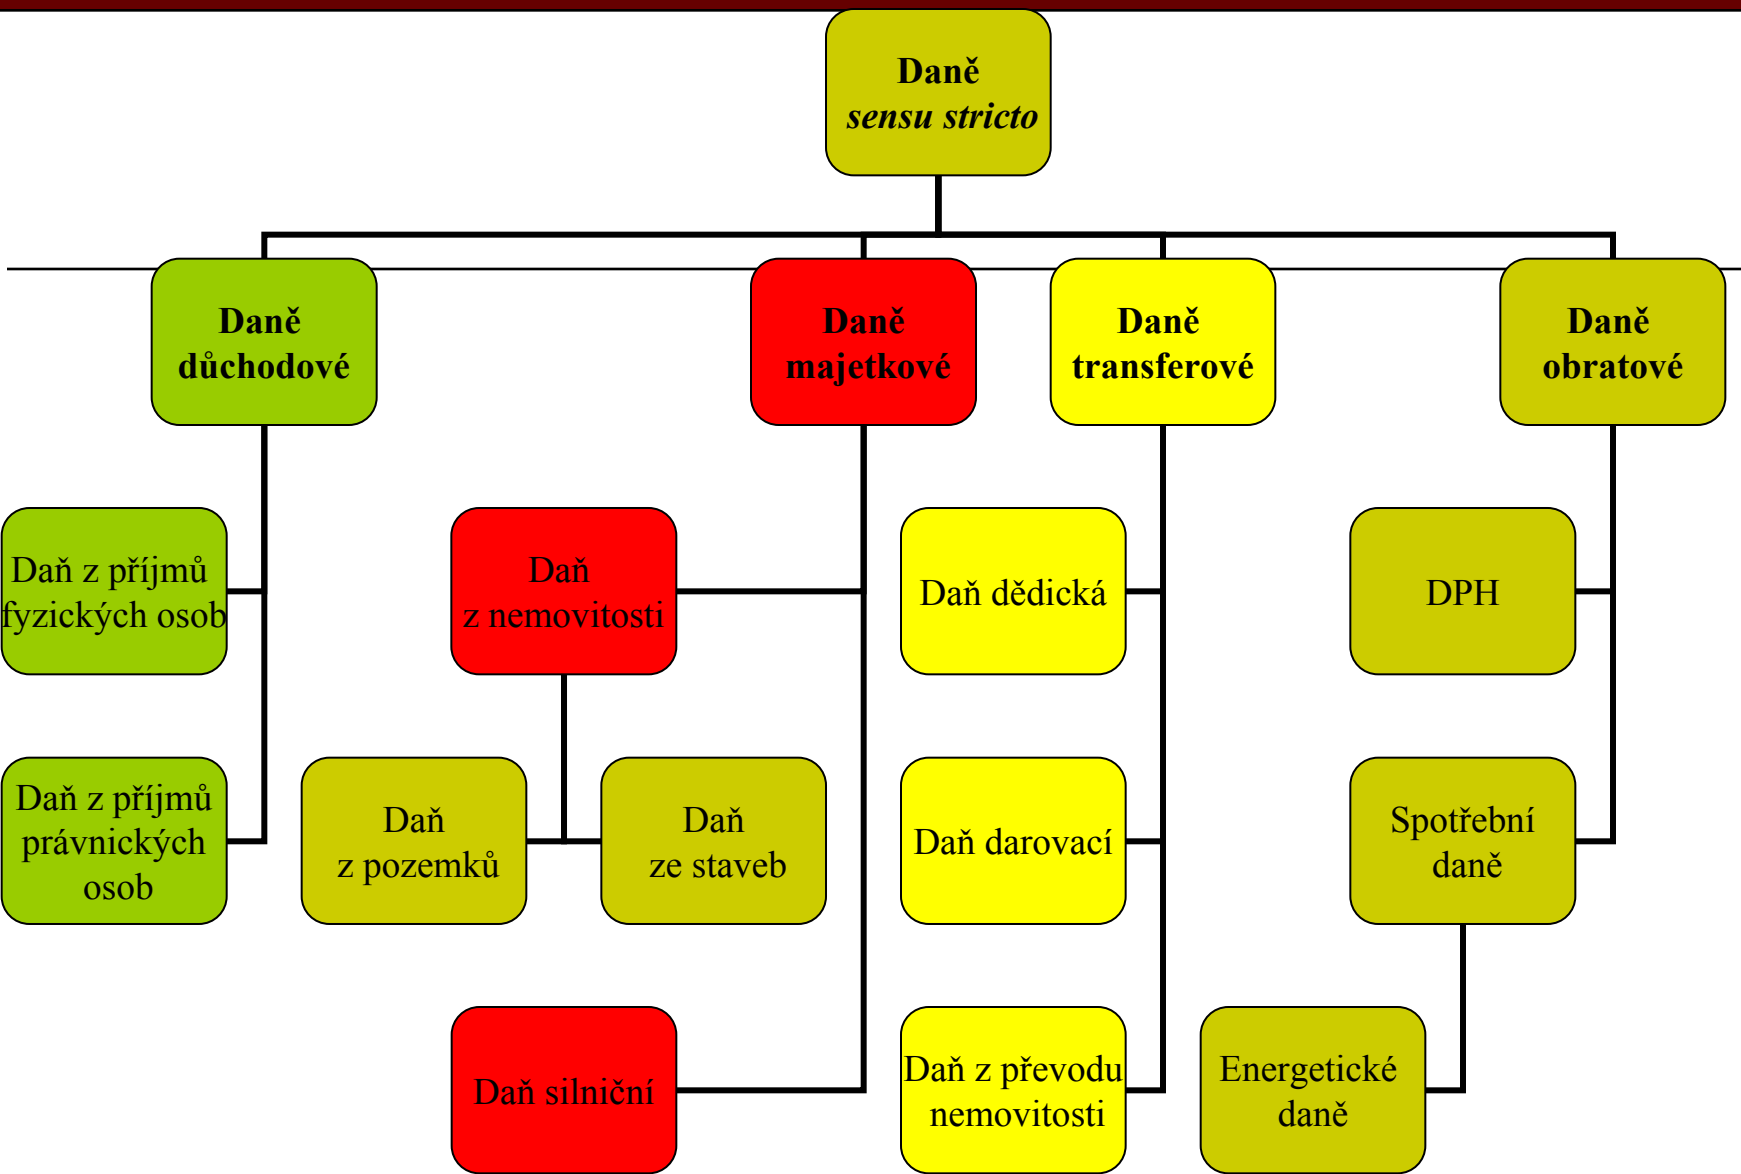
Daně
*sensu stricto*

Daně
důchodové

Daně
majetkové

Daně
transferové

Daně
obratové

Daň z příjmů fyzických osob

Daň z příjmů právnických osob

Daň
z nemovitosti

Daň
z pozemků

Daň
ze staveb

Daň silniční

Daň dědická

Daň darovací

Daň z převodu nemovitosti

DPH

Spotřební daně

Energetické daně